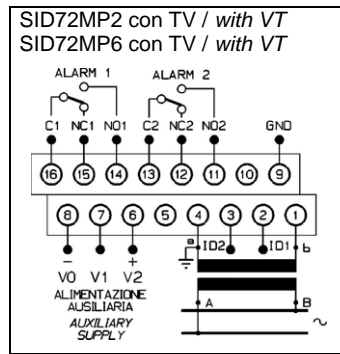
SID72MP2 con TV / *with VT*
SID72MP6 con TV / *with VT*

ALARM 1
ALARM 2
C1 NC1 NO1 C2 NC2 NO2 GND
16 15 14 13 12 11 10 9
8 7 6 5 4 3 2 1
a ID2 ID1 b
– +
V0 V1 V2
ALIMENTAZIONE AUSILIARIA
AUXILIARY SUPPLY
A B
~